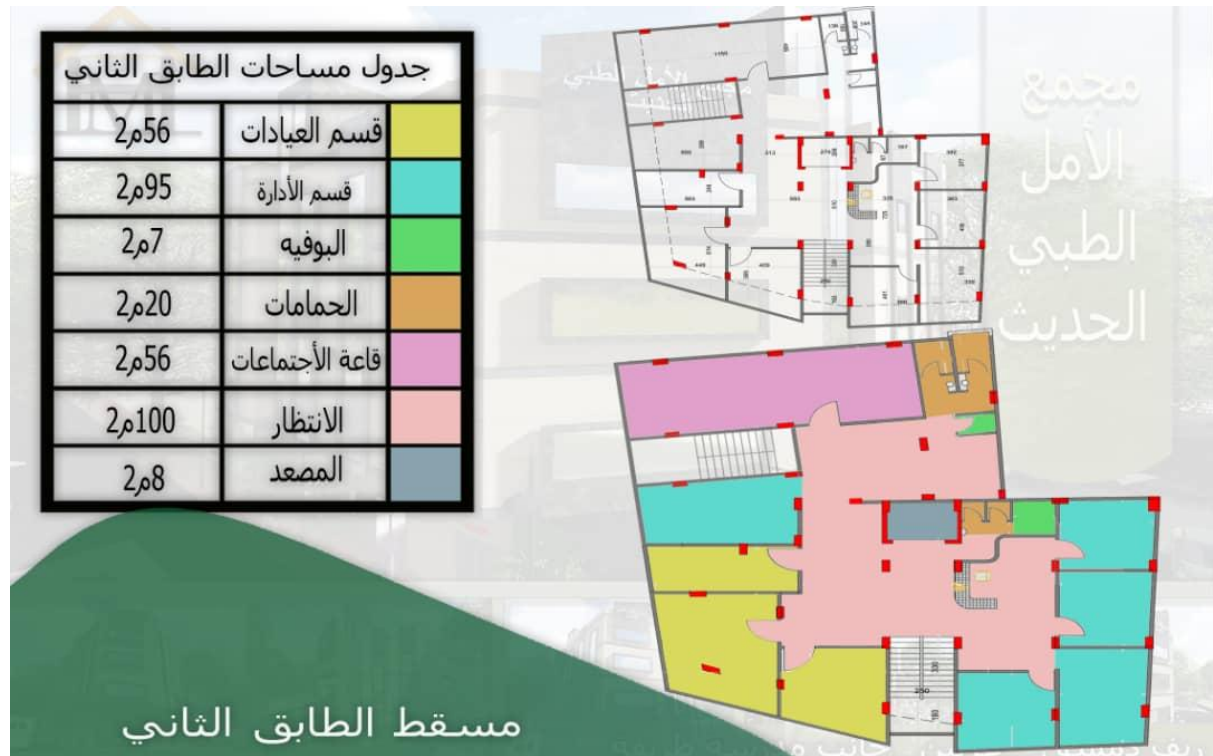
جدول مساحات الطابق الثاني

| | | |
|---|---|---|
| 56م2 | قسم العيادات | |
| 95م2 | قسم الأدارة | |
| 7م2 | البوفيه | |
| 20م2 | الحمامات | |
| 56م2 | قاعة الأجتماعات | |
| 100م2 | الانتظار | |
| 8م2 | المصعد | |

مجمع الأمل الطبي الحديث

مسقط الطابق الثاني